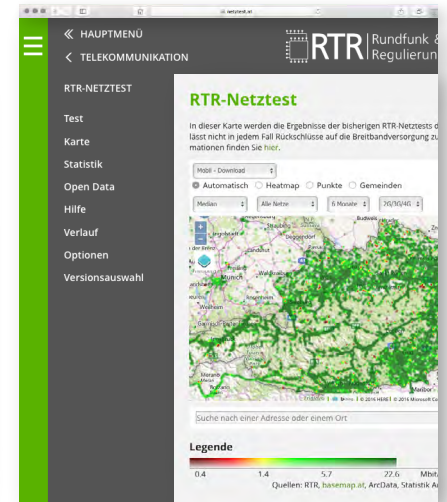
netztest.at

« HAUPTMENÜ

< TELEKOMMUNIKATION

RTR Rundfunk & Regulierun

RTR-NETZTEST

Test

Karte

Statistik

Open Data

Hilfe

Verlauf

Optionen

Versionsauswahl

RTR-Netztest

In dieser Karte werden die Ergebnisse der bisherigen RTR-Netztests d lässt nicht in jedem Fall Rückschlüsse auf die Breitbandversorgung zu mationen finden Sie hier.

Mobil - Download

Automatisch Heatmap Punkte Gemeinden

Median Alle Netze 6 Monate 20/30/40

Budweis

Deggendorf

München

Maribor

Suche nach einer Adresse oder einem Ort

Legende

0.4 1.4 5.7 22.6 Mbit

Quellen: RTR, basemap.at, ArcData, Statistik A